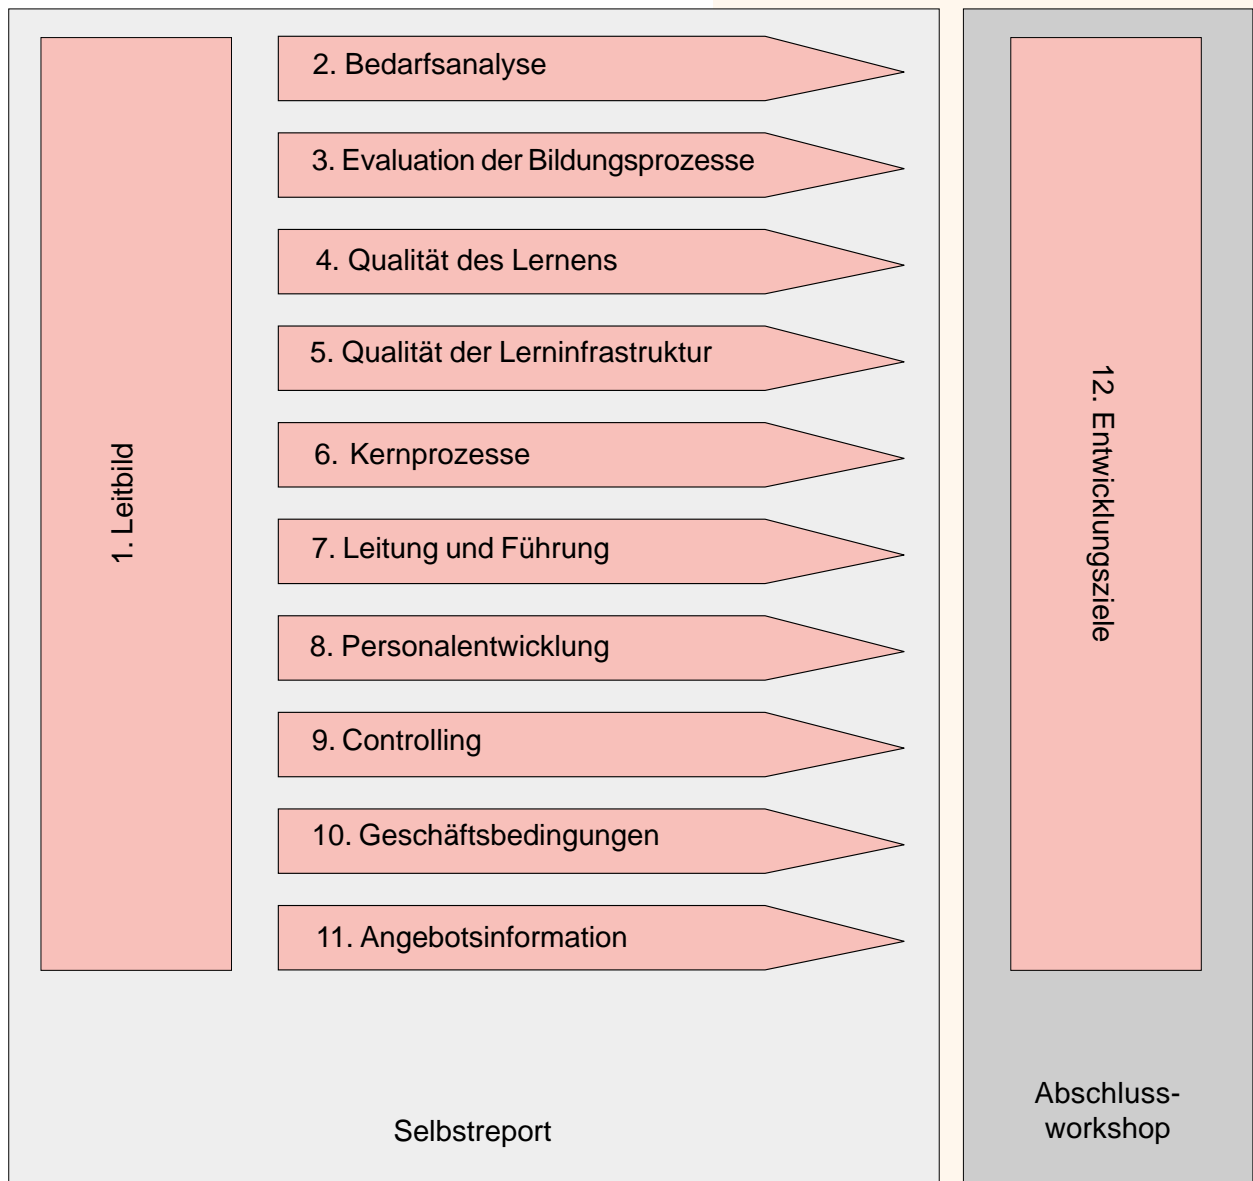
1. Leitbild

2. Bedarfsanalyse

3. Evaluation der Bildungsprozesse

4. Qualität des Lernens

5. Qualität der Lerninfrastruktur

6. Kernprozesse

7. Leitung und Führung

8. Personalentwicklung

9. Controlling

10. Geschäftsbedingungen

11. Angebotsinformation

Selbstreport

12. Entwicklungsziele

Abschluss-workshop